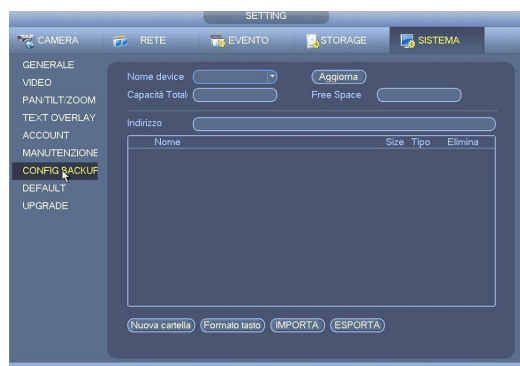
SETTING

CAMERA
RETE
EVENTO
STORAGE
SISTEMA

GENERALE
VIDEO
PAN/TILT/ZOOM
TEXT OVERLAY
ACCOUNT
MANUTENZIONE
CONFIG BACKUP
DEFAULT
UPGRADE

Nome device
Aggiorna
Capacità Totali
Free Space

Indirizzo

| Nome | Size | Tipo | Elimina |
|---|---|---|---|

Nuova cartella
Formato tasto
IMPORTA
ESPORTA